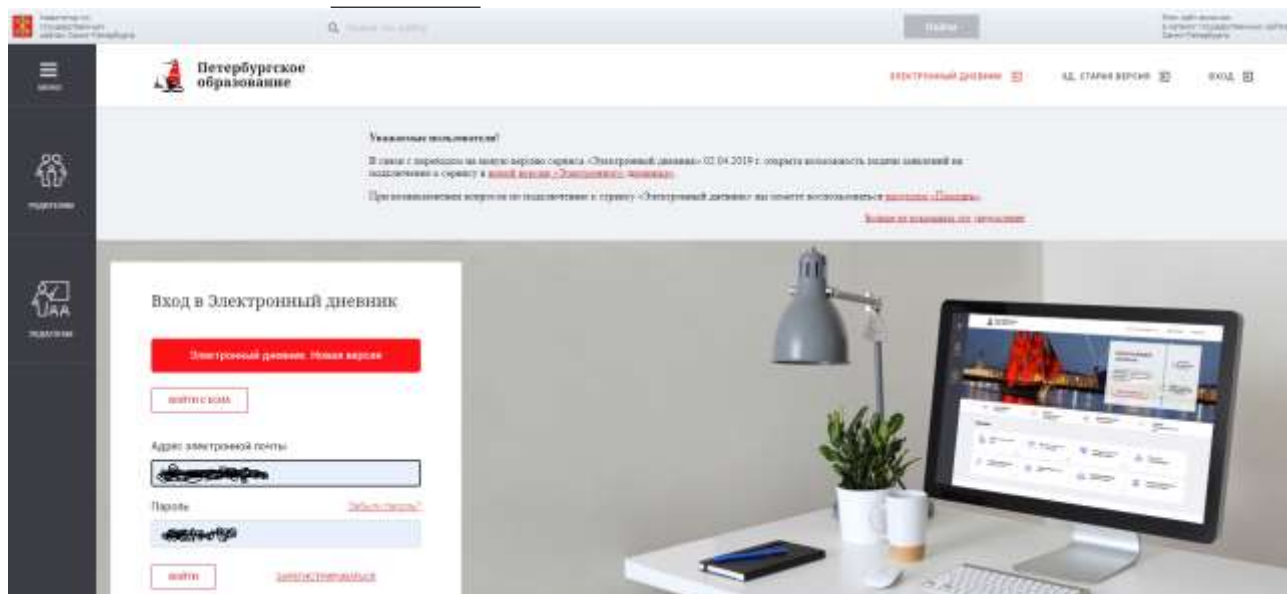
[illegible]

Q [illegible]

Найти

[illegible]

МЕНЮ

Петербургское образование

ЭЛЕКТРОННЫЙ ДНЕВНИК

ЭД. СТАРАЯ ВЕРСИЯ

ВХОД

Уважаемые пользователи!

В связи с переходом на новую версию сервиса «Электронный дневник» 02.04.2019 г. открыта возможность подачи заявлений на подключение к сервису в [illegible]

При возникновении вопросов по подключению к сервису «Электронный дневник» вы можете воспользоваться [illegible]

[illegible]

РОДИТЕЛЯМ

ПЕДАГОГАМ

Вход в Электронный дневник

Электронный дневник. Новая версия

ВОЙТИ С ЕСИА

Адрес электронной почты

Пароль

Забыли пароль?

ВОЙТИ

ЗАРЕГИСТРИРОВАТЬСЯ